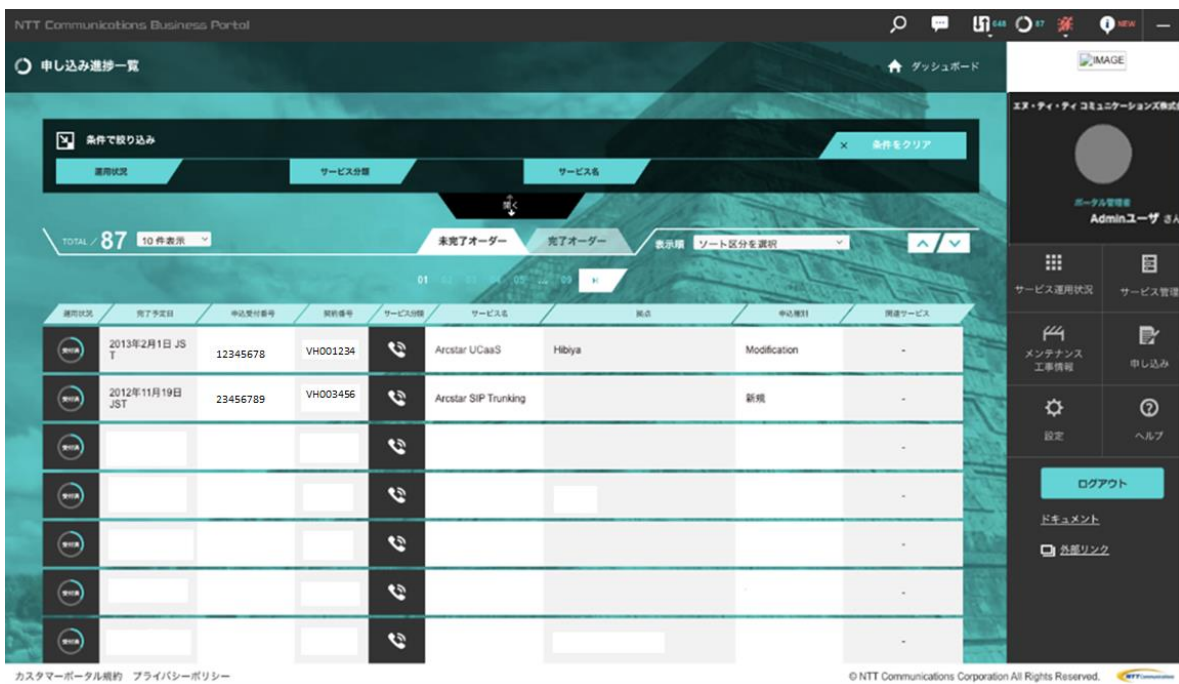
NTT Communications Business Portal

648 87 NEW

申し込み進捗一覧

ダッシュボード

IMAGE

エヌ・ティ・ティ コミュニケーションズ株式会社

ポータル管理者
Adminユーザ さん

条件で絞り込み

条件をクリア

運用状況 サービス分類 サービス名

開く

TOTAL / 87 10 件表示

未完了オーダー 完了オーダー

表示順 ソート区分を選択

01 02 03 04 05 ... 09

| 運用状況 | 完了予定日 | 申込受付番号 | 契約番号 | サービス分類 | サービス名 | 拠点 | 申込種別 | 関連サービス |
|---|---|---|---|---|---|---|---|---|
| 受付済 | 2013年2月1日 JST | 12345678 | VH001234 | | Arcstar UCaaS | Hibiya | Modification | - |
| 受付済 | 2012年11月19日 JST | 23456789 | VH003456 | | Arcstar SIP Trunking | | 新規 | - |
| 受付済 | | | | | | | | - |
| 受付済 | | | | | | | | - |
| 受付済 | | | | | | | | - |
| 受付済 | | | | | | | | - |
| 受付済 | | | | | | | | - |

サービス運用状況
サービス管理
メンテナンス 工事情報
申し込み
設定
ヘルプ

ログアウト

ドキュメント

外部リンク

カスタマーポータル規約 プライバシーポリシー

© NTT Communications Corporation All Rights Reserved.

NTT Communications